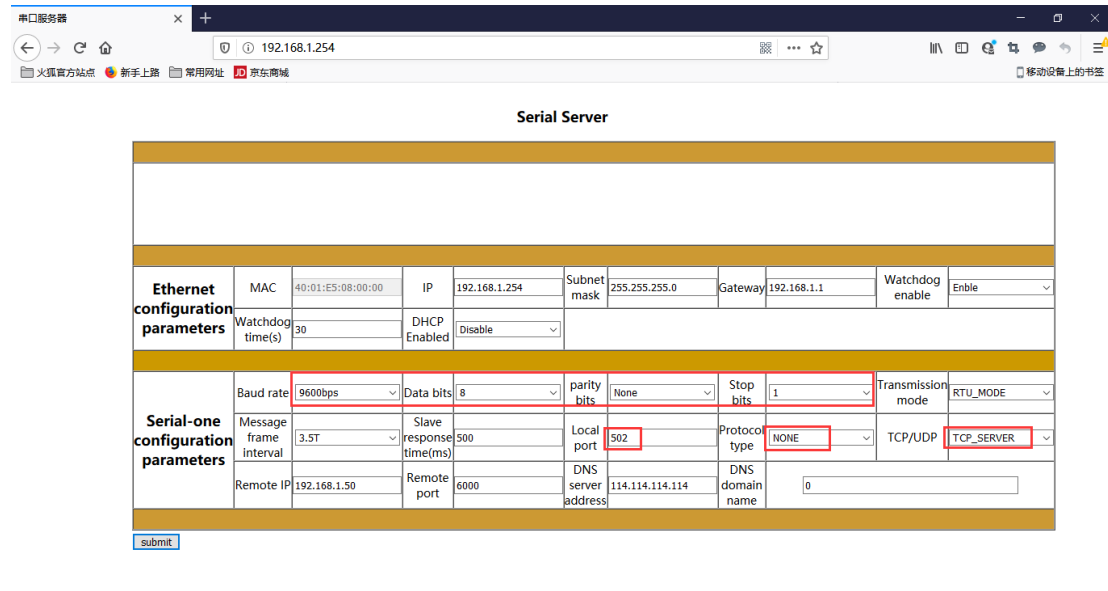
串口服务器

192.168.1.254

火狐官方站点 新手上路 常用网址 京东商城 移动设备上的书签

Serial Server

| Ethernet configuration parameters | MAC | 40:01:E5:08:00:00 | IP | 192.168.1.254 | Subnet mask | 255.255.255.0 | Gateway | 192.168.1.1 | Watchdog enable | Enble |
|---|---|---|---|---|---|---|---|---|---|---|
| | Watchdog time(s) | 30 | DHCP Enabled | Disable | | | | | | |
| Serial-one configuration parameters | Baud rate | 9600bps | Data bits | 8 | parity bits | None | Stop bits | 1 | Transmission mode | RTU_MODE |
| | Message frame interval | 3.5T | Slave response time(ms) | 500 | Local port | 502 | Protocol type | NONE | TCP/UDP | TCP_SERVER |
| | Remote IP | 192.168.1.50 | Remote port | 6000 | DNS server address | 114.114.114.114 | DNS domain name | 0 | | |

submit